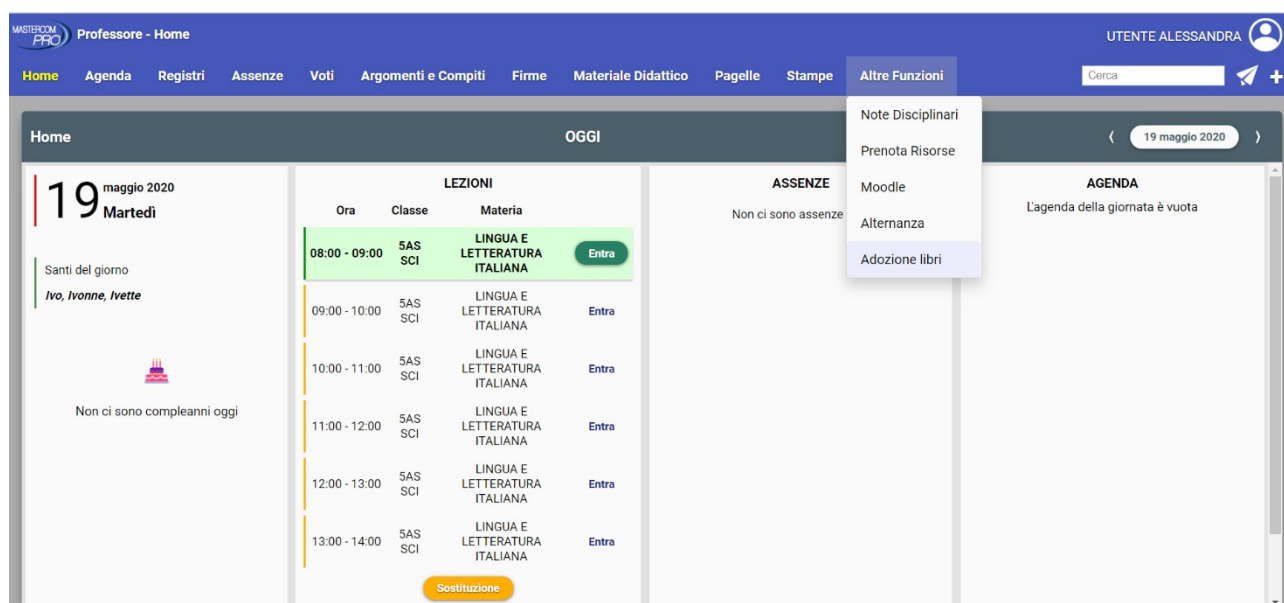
MASTERCOM PRO Professore - Home

UTENTE ALESSANDRA

Home Agenda Registri Assenze Voti Argomenti e Compiti Firme Materiale Didattico Pagelle Stampe Altre Funzioni

Cerca

Note Disciplinari
Prenota Risorse
Moodle
Alternanza
Adozione libri

Home OGGI 19 maggio 2020

19 maggio 2020 Martedì

Santi del giorno
Ivo, Ivonne, Ivette

Non ci sono compleanni oggi

LEZIONI

| Ora | Classe | Materia | |
|---|---|---|---|
| 08:00 - 09:00 | 5AS SCI | LINGUA E LETTERATURA ITALIANA | Entra |
| 09:00 - 10:00 | 5AS SCI | LINGUA E LETTERATURA ITALIANA | Entra |
| 10:00 - 11:00 | 5AS SCI | LINGUA E LETTERATURA ITALIANA | Entra |
| 11:00 - 12:00 | 5AS SCI | LINGUA E LETTERATURA ITALIANA | Entra |
| 12:00 - 13:00 | 5AS SCI | LINGUA E LETTERATURA ITALIANA | Entra |
| 13:00 - 14:00 | 5AS SCI | LINGUA E LETTERATURA ITALIANA | Entra |

Sostituzione

ASSENZE
Non ci sono assenze

AGENDA
L'agenda della giornata è vuota